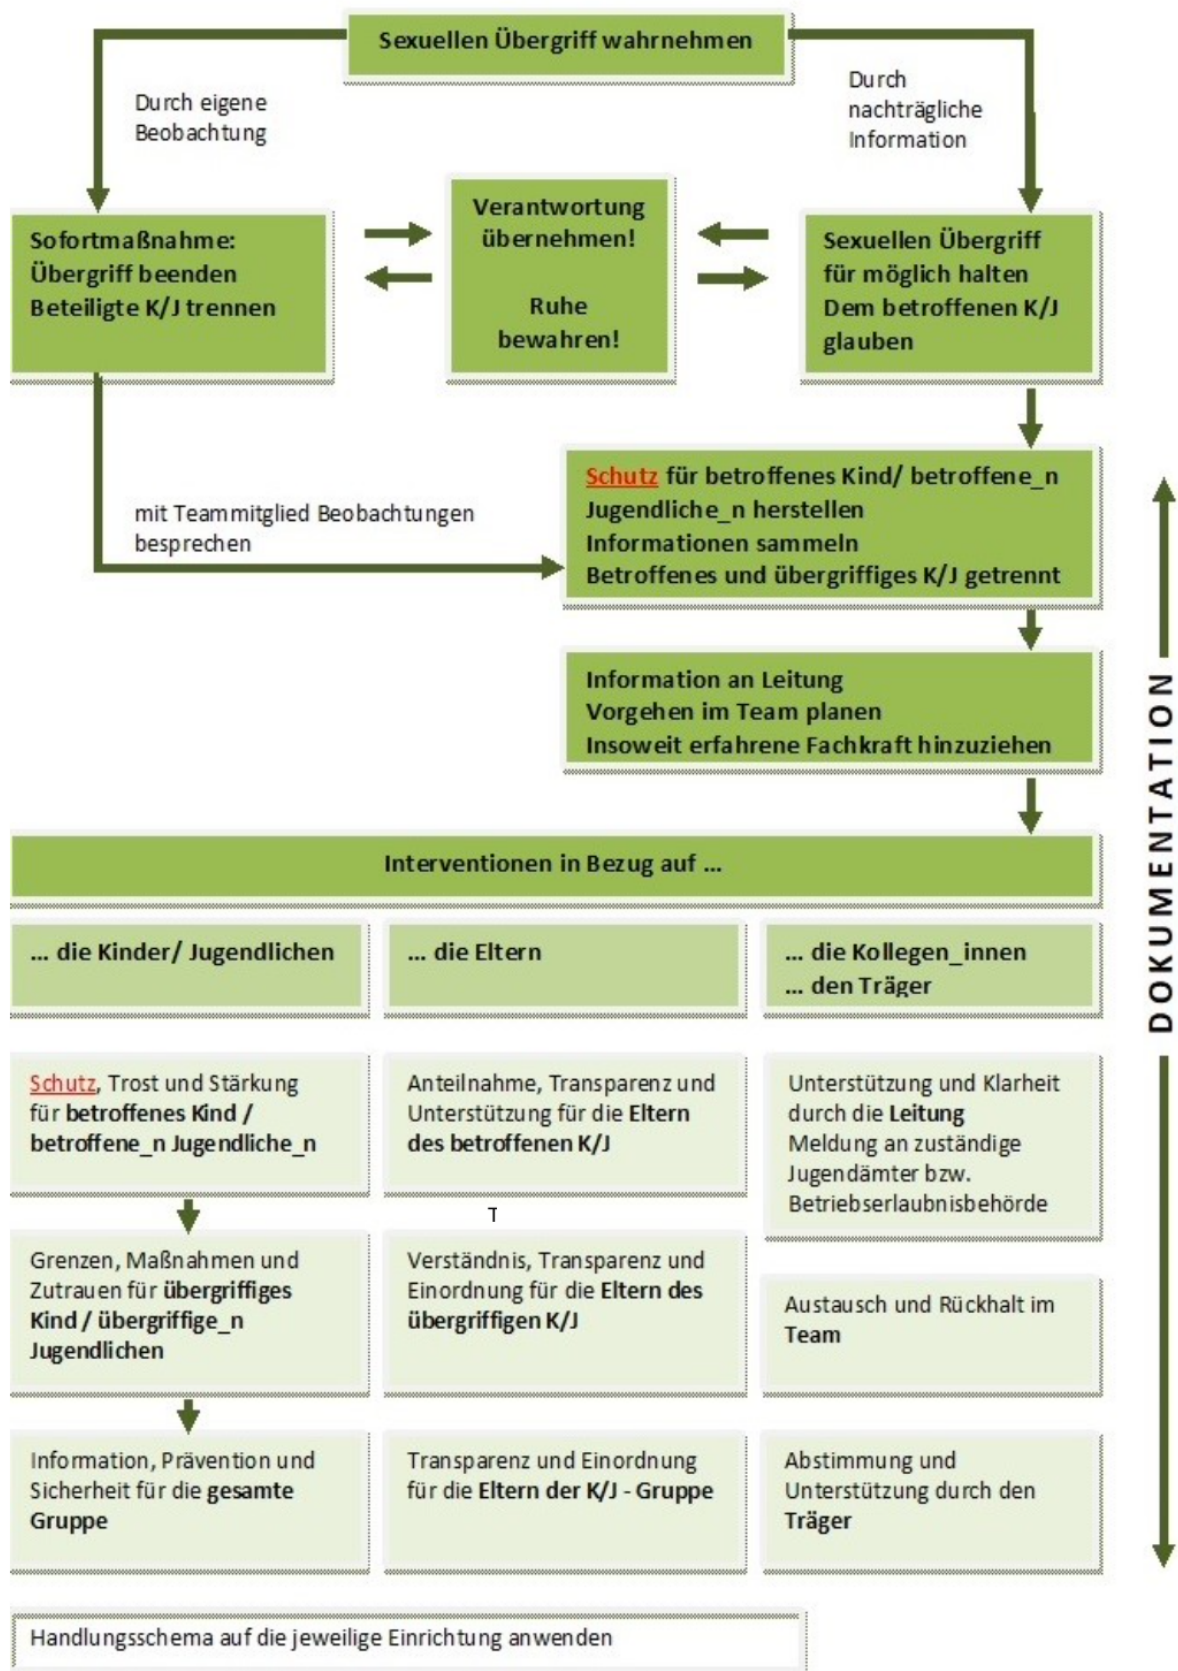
Sexuellen Übergriff wahrnehmen

Durch eigene Beobachtung

Durch nachträgliche Information

Sofortmaßnahme:
Übergriff beenden
Beteiligte K/J trennen

Verantwortung übernehmen!

Ruhe bewahren!

Sexuellen Übergriff für möglich halten
Dem betroffenen K/J glauben

mit Teammitglied Beobachtungen besprechen

Schutz für betroffenes Kind/ betroffene_n Jugendliche_n herstellen
Informationen sammeln
Betroffenes und übergriffiges K/J getrennt

Information an Leitung
Vorgehen im Team planen
Insoweit erfahrene Fachkraft hinzuziehen

Interventionen in Bezug auf ...

... die Kinder/ Jugendlichen

... die Eltern

... die Kollegen_innen
... den Träger

Schutz, Trost und Stärkung für betroffenes Kind / betroffene_n Jugendliche_n

Anteilnahme, Transparenz und Unterstützung für die Eltern des betroffenen K/J

Unterstützung und Klarheit durch die Leitung
Meldung an zuständige Jugendämter bzw. Betriebserlaubnisbehörde

T

Grenzen, Maßnahmen und Zutrauen für übergriffiges Kind / übergriffige_n Jugendlichen

Verständnis, Transparenz und Einordnung für die Eltern des übergriffigen K/J

Austausch und Rückhalt im Team

Information, Prävention und Sicherheit für die gesamte Gruppe

Transparenz und Einordnung für die Eltern der K/J - Gruppe

Abstimmung und Unterstützung durch den Träger

DOKUMENTATION

Handlungsschema auf die jeweilige Einrichtung anwenden